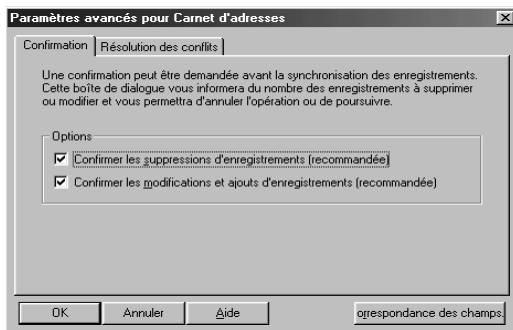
Paramètres avancés pour Carnet d'adresses

Confirmation | Résolution des conflits

Une confirmation peut être demandée avant la synchronisation des enregistrements. Cette boîte de dialogue vous informera du nombre des enregistrements à supprimer ou modifier et vous permettra d'annuler l'opération ou de poursuivre.

Options

Confirmer les suppressions d'enregistrements (recommandée)

Confirmer les modifications et ajouts d'enregistrements (recommandée)

OK | Annuler | Aide | orrespondance des champs.